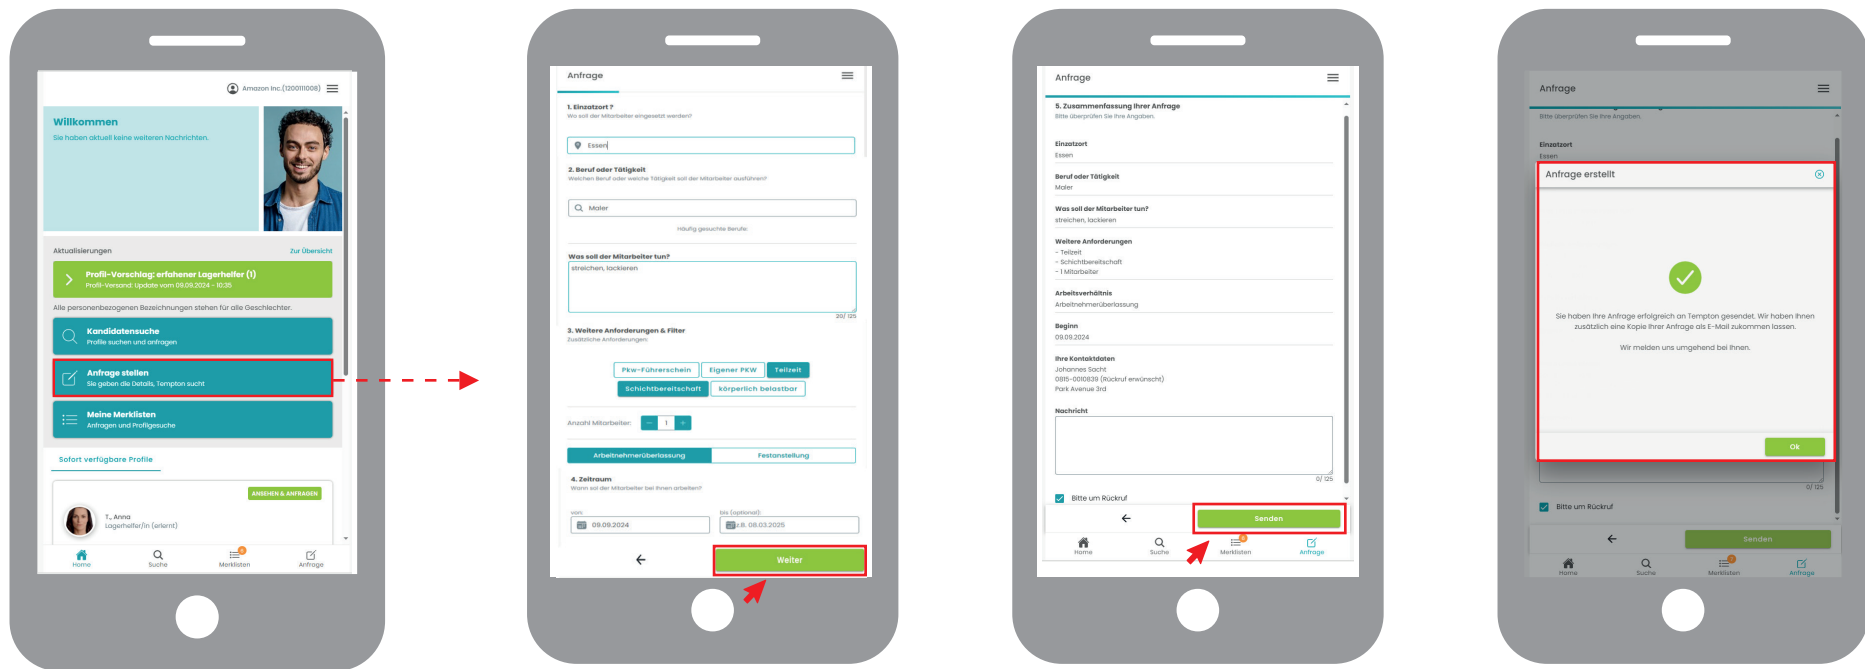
Amazon Inc.(1200111008)

Willkommen
Sie haben aktuell keine weiteren Nachrichten.

Aktualisierungen
Zur Übersicht

Profil-Vorschlag: erfahener Lagerhelfer (1)
Profil-Versand: Update vom 09.09.2024 - 10:35

Alle personenbezogenen Bezeichnungen stehen für alle Geschlechter.

Kandidatensuche
Profile suchen und anfragen

Anfrage stellen
Sie geben die Details, Tempton sucht

Meine Merklisten
Anfragen und Profilgesuche

Sofort verfügbare Profile

ANSEHEN & ANFRAGEN
T., Anna
Lagerhelfer/in (erlernt)

Home Suche Merklisten Anfrage

Anfrage

1. Einsatzort ?
Wo soll der Mitarbeiter eingesetzt werden?
Essen

2. Beruf oder Tätigkeit
Welchen Beruf oder welche Tätigkeit soll der Mitarbeiter ausführen?
Maler
Häufig gesuchte Berufe:

Was soll der Mitarbeiter tun?
streichen, lackieren
20/ 125

3. Weitere Anforderungen & Filter
Zusätzliche Anforderungen:
Pkw-Führerschein Eigener PKW Teilzeit
Schichtbereitschaft körperlich belastbar

Anzahl Mitarbeiter: - 1 +

Arbeitnehmerüberlassung Festanstellung

4. Zeitraum
Wann soll der Mitarbeiter bei Ihnen arbeiten?
von
09.09.2024
bis (optional):
z.B. 08.03.2025

Weiter

Anfrage

5. Zusammenfassung Ihrer Anfrage
Bitte überprüfen Sie Ihre Angaben.

Einsatzort
Essen

Beruf oder Tätigkeit
Maler

Was soll der Mitarbeiter tun?
streichen, lackieren

Weitere Anforderungen
- Teilzeit
- Schichtbereitschaft
- 1 Mitarbeiter

Arbeitsverhältnis
Arbeitnehmerüberlassung

Beginn
09.09.2024

Ihre Kontaktdaten
Johannes Sacht
0815-0010839 (Rückruf erwünscht)
Park Avenue 3rd

Nachricht
0/ 125

Bitte um Rückruf

Senden

Home Suche Merklisten Anfrage

Anfrage
Bitte überprüfen Sie Ihre Angaben.
Einsatzort
Essen

Anfrage erstellt

Sie haben Ihre Anfrage erfolgreich an Tempton gesendet. Wir haben Ihnen zusätzlich eine Kopie Ihrer Anfrage als E-Mail zukommen lassen.

Wir melden uns umgehend bei Ihnen.

Ok

0/ 125
Bitte um Rückruf
Senden
Home Suche Merklisten Anfrage